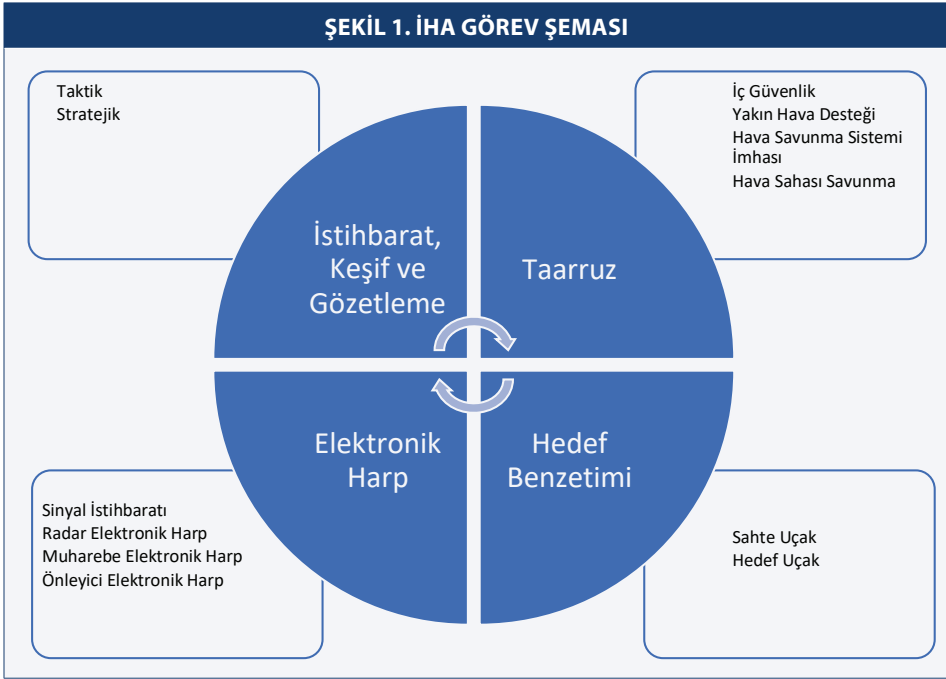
ŞEKİL 1. İHA GÖREV ŞEMASI

Taktik
Stratejik

İç Güvenlik
Yakın Hava Desteği
Hava Savunma Sistemi İmhası
Hava Sahası Savunma

İstihbarat, Keşif ve Gözetleme

Taarruz

Elektronik Harp

Hedef Benzetimi

Sinyal İstihbaratı
Radar Elektronik Harp
Muharebe Elektronik Harp
Önleyici Elektronik Harp

Sahte Uçak
Hedef Uçak